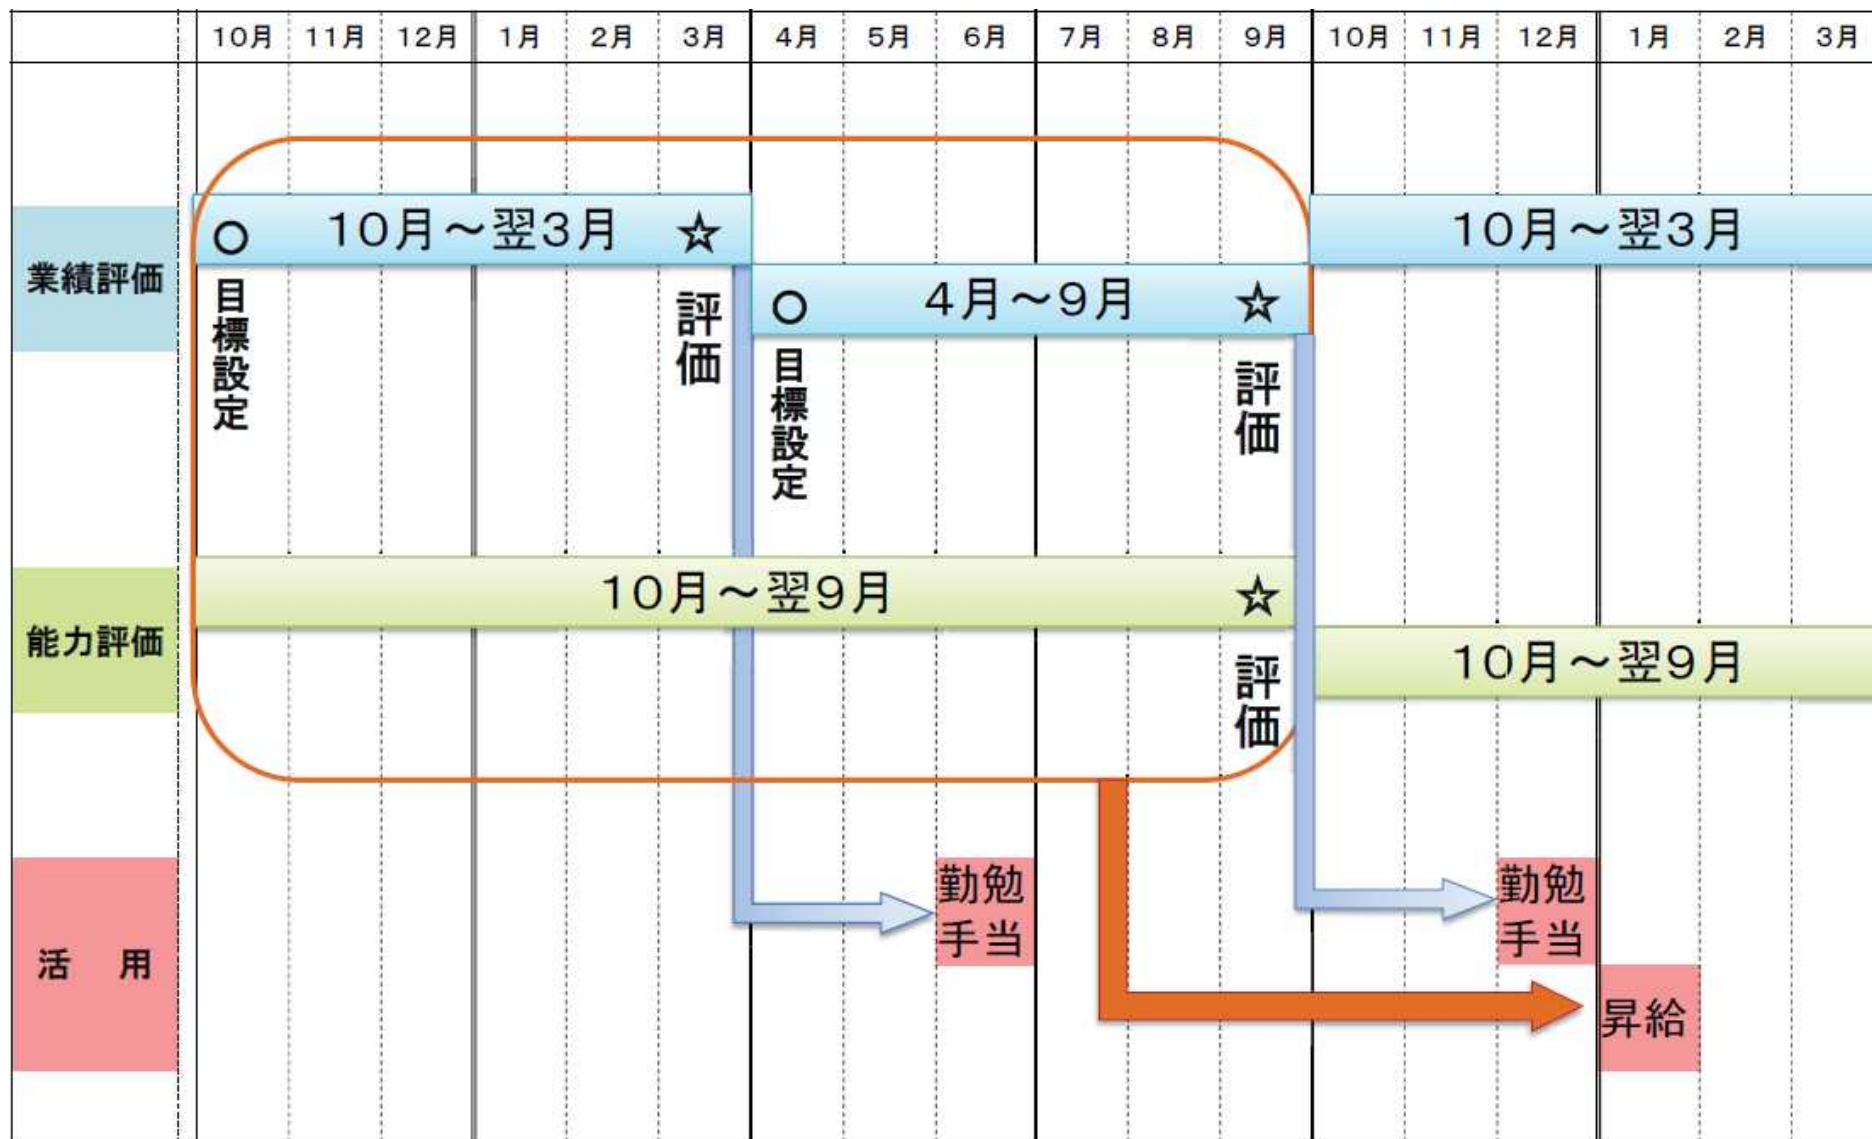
| | 10月 | 11月 | 12月 | 1月 | 2月 | 3月 | 4月 | 5月 | 6月 | 7月 | 8月 | 9月 | 10月 | 11月 | 12月 | 1月 | 2月 | 3月 |
|---|---|---|---|---|---|---|---|---|---|---|---|---|---|---|---|---|---|---|

業績評価

○ 10月～翌3月 ☆

10月～翌3月

目標設定

評価

○ 4月～9月 ☆

目標設定

評価

能力評価

10月～翌9月 ☆

評価

10月～翌9月

活 用

勤勉手当

勤勉手当

昇給